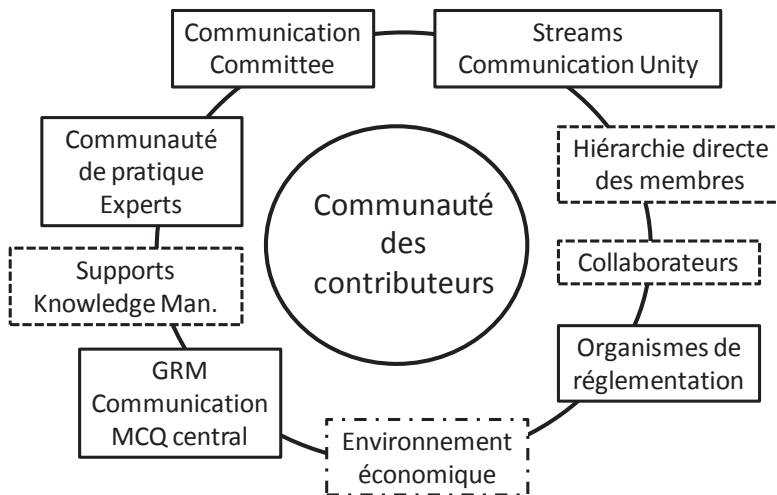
Communication Committee

Streams Communication Unity

Communauté de pratique Experts

Hiérarchie directe des membres

Communauté des contributeurs

Supports Knowledge Man.

Collaborateurs

Organismes de réglementation

GRM Communication MCQ central

Environnement économique